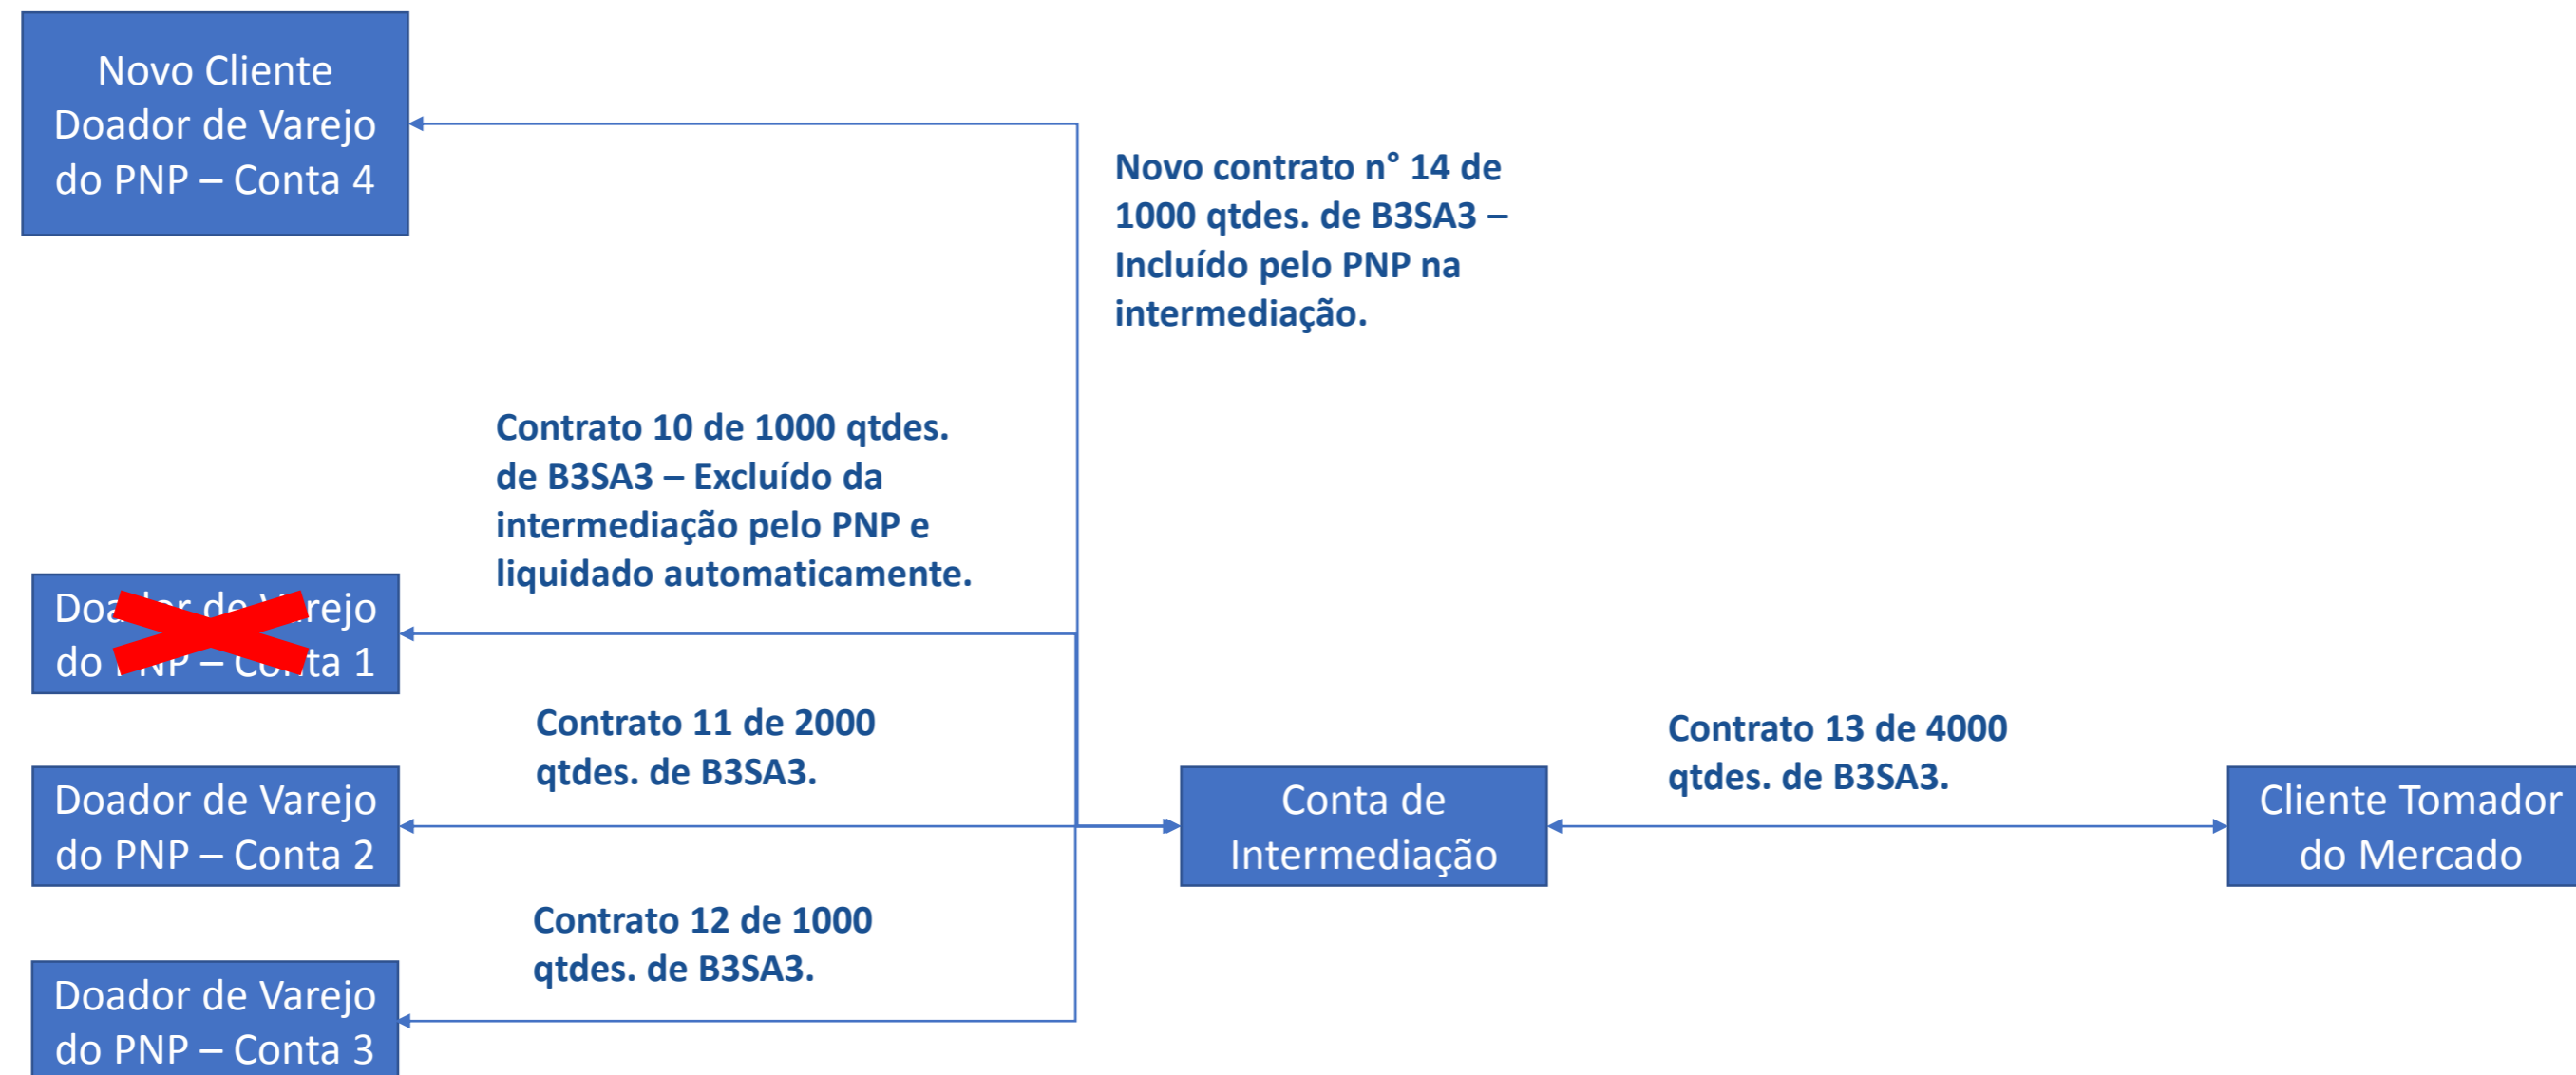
Novo Cliente Doador de Varejo do PNP – Conta 4

Novo contrato n° 14 de 1000 qtdes. de B3SA3 – Incluído pelo PNP na intermediação.

Contrato 10 de 1000 qtdes. de B3SA3 – Excluído da intermediação pelo PNP e liquidado automaticamente.

Doa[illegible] de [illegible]rejo do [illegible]NP – Co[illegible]ta 1

Contrato 11 de 2000 qtdes. de B3SA3.

Contrato 13 de 4000 qtdes. de B3SA3.

Doador de Varejo do PNP – Conta 2

Conta de Intermediação

Cliente Tomador do Mercado

Contrato 12 de 1000 qtdes. de B3SA3.

Doador de Varejo do PNP – Conta 3